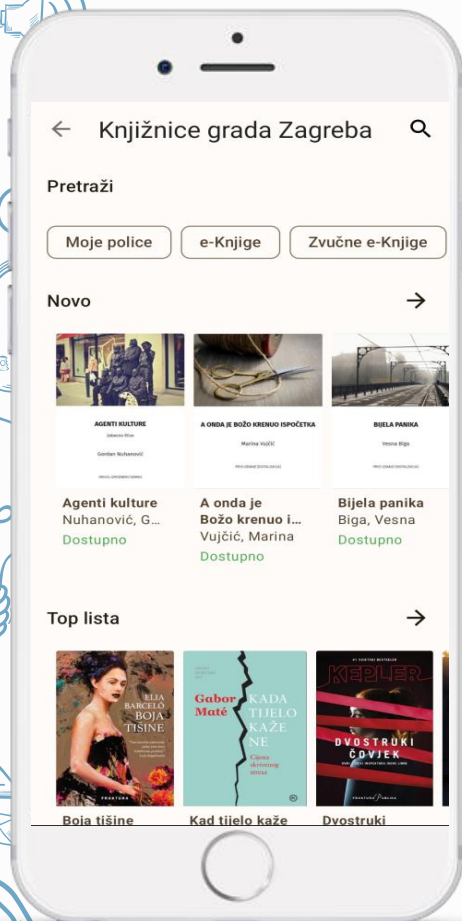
Knjižnice grada Zagreba

Pretraži

Moje police
e-Knjige
Zvučne e-Knjige

Novo

AGENTI KULTURE
Gordan Nuhanović

A ONDA JE BOŽO KRENUO ISPOČETKA
Marina Vujčić

BIJELA PANIKA
Vesna Biga

Agenti kulture
Nuhanović, G...
Dostupno

A onda je Božo krenuo i...
Vujčić, Marina
Dostupno

Bijela panika
Biga, Vesna
Dostupno

Top lista

ELIA BARCELÓ
BOJA TIŠINE
FRAKTURA

Gabor Maté
KADA TIJELO KAŽE NE

KEPLER
DVOSTRUKI ČOVJEK
FRAKTURA

Boja tišine
Kad tijelo kaže
Dvostruki